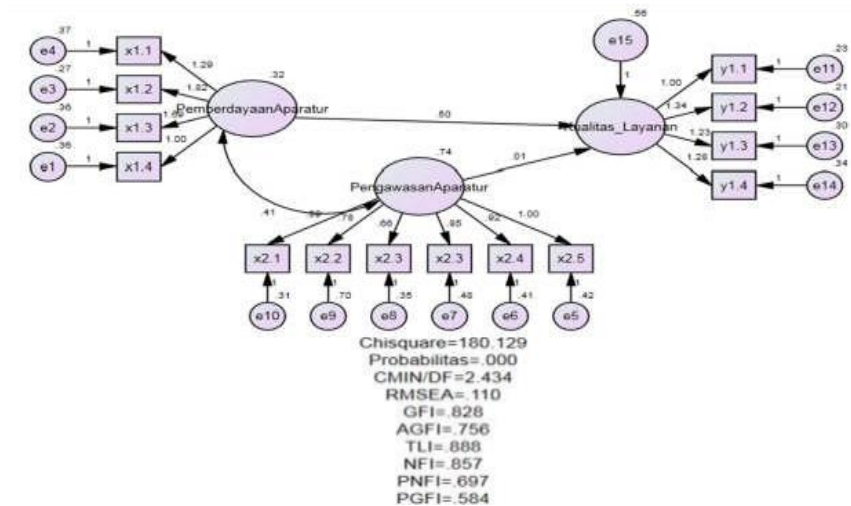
.37
e4
1
x1.1
.27
e3
1
x1.2
.36
e2
1
x1.3
.36
e1
1
x1.4
1.29
1.82
1.69
1.00
.32
PemberdayaanAparatur
.50
.56
e15
1
Kualitas_Layanan
1.00
1.34
1.23
1.26
y1.1
y1.2
y1.3
y1.4
1
1
1
1
.23
e11
.21
e12
.30
e13
.34
e14
.74
PengawasanAparatur
.01
.41
.59
.79
.66
.85
.92
1.00
x2.1
x2.2
x2.3
x2.3
x2.4
x2.5
1
1
1
1
1
1
.31
.70
.35
.46
.41
.42
e10
e9
e8
e7
e6
e5
Chisquare=180.129
Probabilitas=.000
CMIN/DF=2.434
RMSEA=.110
GFI=.828
AGFI=.756
TLI=.888
NFI=.857
PNFI=.697
PGFI=.584